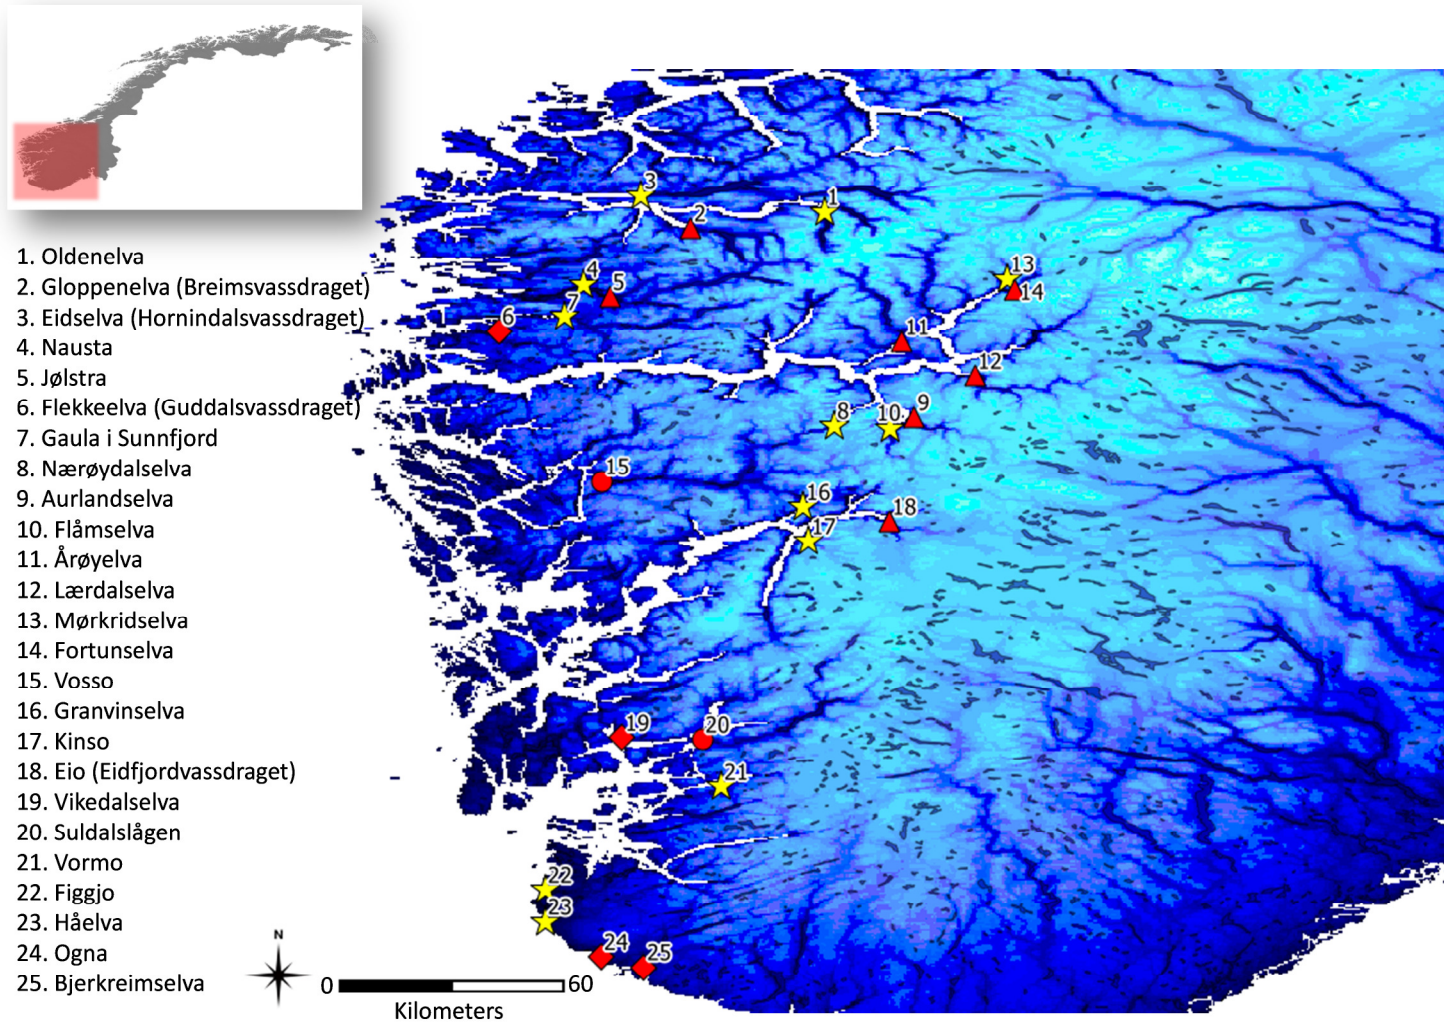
1. Oldenelva
2. Gloppenelva (Breimsvassdraget)
3. Eidselva (Hornindalsvassdraget)
4. Nausta
5. Jølstra
6. Flekkeelva (Guddalsvassdraget)
7. Gaula i Sunnfjord
8. Nærøydalselva
9. Aurlandselva
10. Flåmselva
11. Årøyelva
12. Lærdalselva
13. Mørkridselva
14. Fortunselva
15. Vosso
16. Granvinselva
17. Kinso
18. Eio (Eidfjordvassdraget)
19. Vikedalselva
20. Suldalslågen
21. Vormo
22. Figgjo
23. Håelva
24. Ogna
25. Bjerkreimselva

3
2
1
4
5
7
6
13
14
11
12
8
10
9
15
16
17
18
19
20
21
22
23
24
25

N
0
60
Kilometers